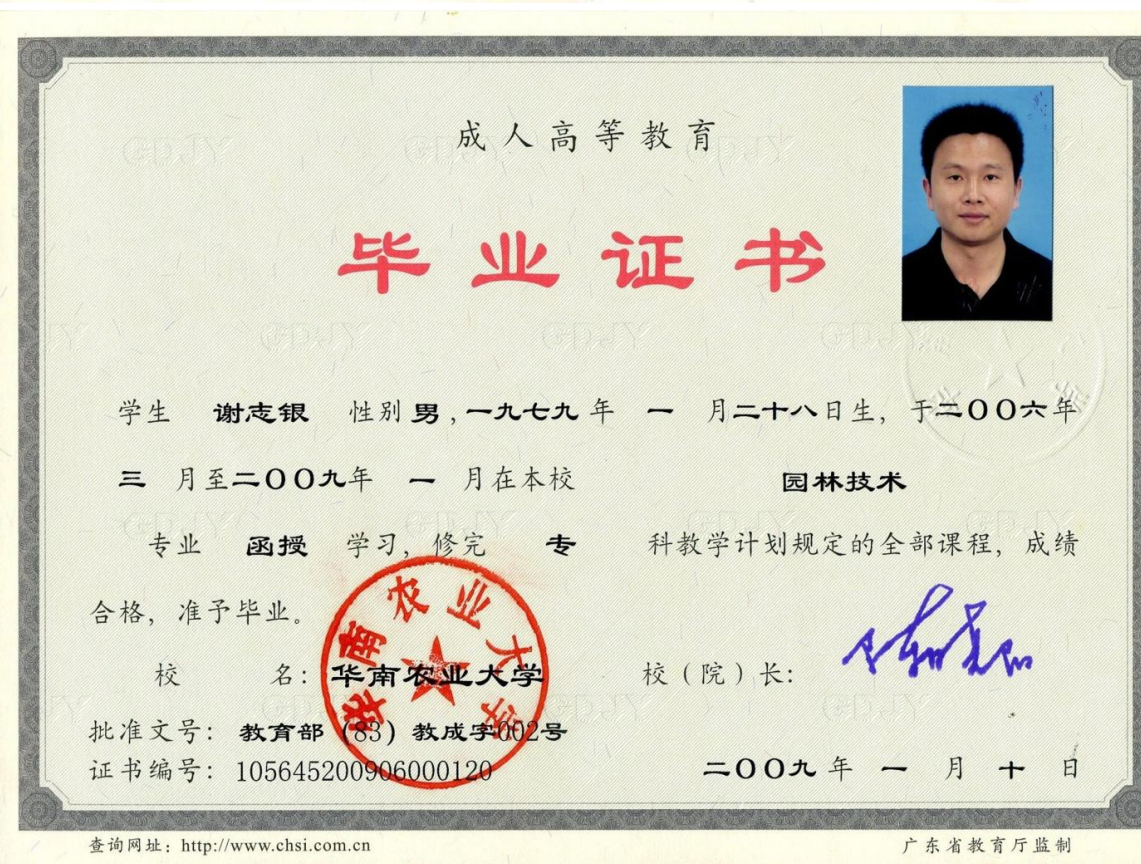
成人高等教育

毕业证书

学生 谢志银 性别男，一九七九年 一 月二十八日生，于二OO六年三 月至二OO九年 一 月在本校 园林技术 专业 函授 学习，修完 专 科教学计划规定的全部课程，成绩合格，准予毕业。

校 名：华南农业大学 校（院）长：

华南农业大学

批准文号：教育部（83）教成字002号

证书编号：105645200906000120

二OO九年 一 月 十 日

查询网址：http://www.chsi.com.cn

广东省教育厅监制

GDJY